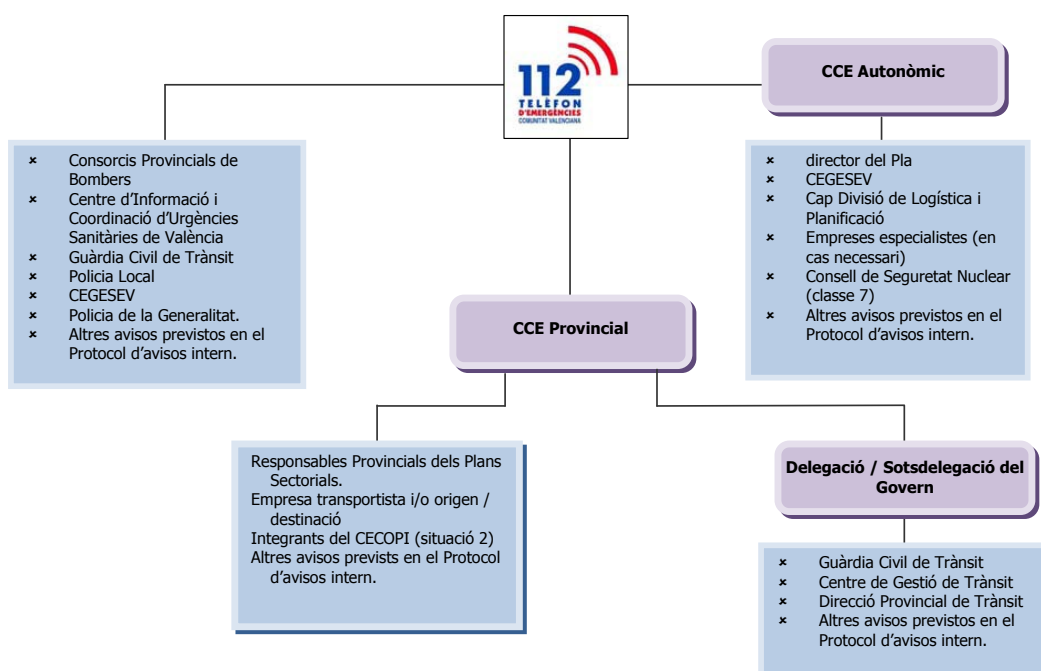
112
TELÈFON
D'EMERGÈNCIES
COMUNITAT VALENCIANA

CCE Autonòmic

- Consorcis Provincials de Bombers
- Centre d'Informació i Coordinació d'Urgències Sanitàries de València
- Guàrdia Civil de Trànsit
- Policia Local
- CEGESEV
- Policia de la Generalitat.
- Altres avisos previstos en el Protocol d'avisos intern.

- director del Pla
- CEGESEV
- Cap Divisió de Logística i Planificació
- Empreses especialistes (en cas necessari)
- Consell de Seguretat Nuclear (classe 7)
- Altres avisos previstos en el Protocol d'avisos intern.

CCE Provincial

Responsables Provincials dels Plans Sectorials.
Empresa transportista i/o origen / destinació
Integrants del CECOPI (situació 2)
Altres avisos prevists en el Protocol d'avisos intern.

Delegació / Sotsdelegació del Govern

- Guàrdia Civil de Trànsit
- Centre de Gestió de Trànsit
- Direcció Provincial de Trànsit
- Altres avisos previstos en el Protocol d'avisos intern.